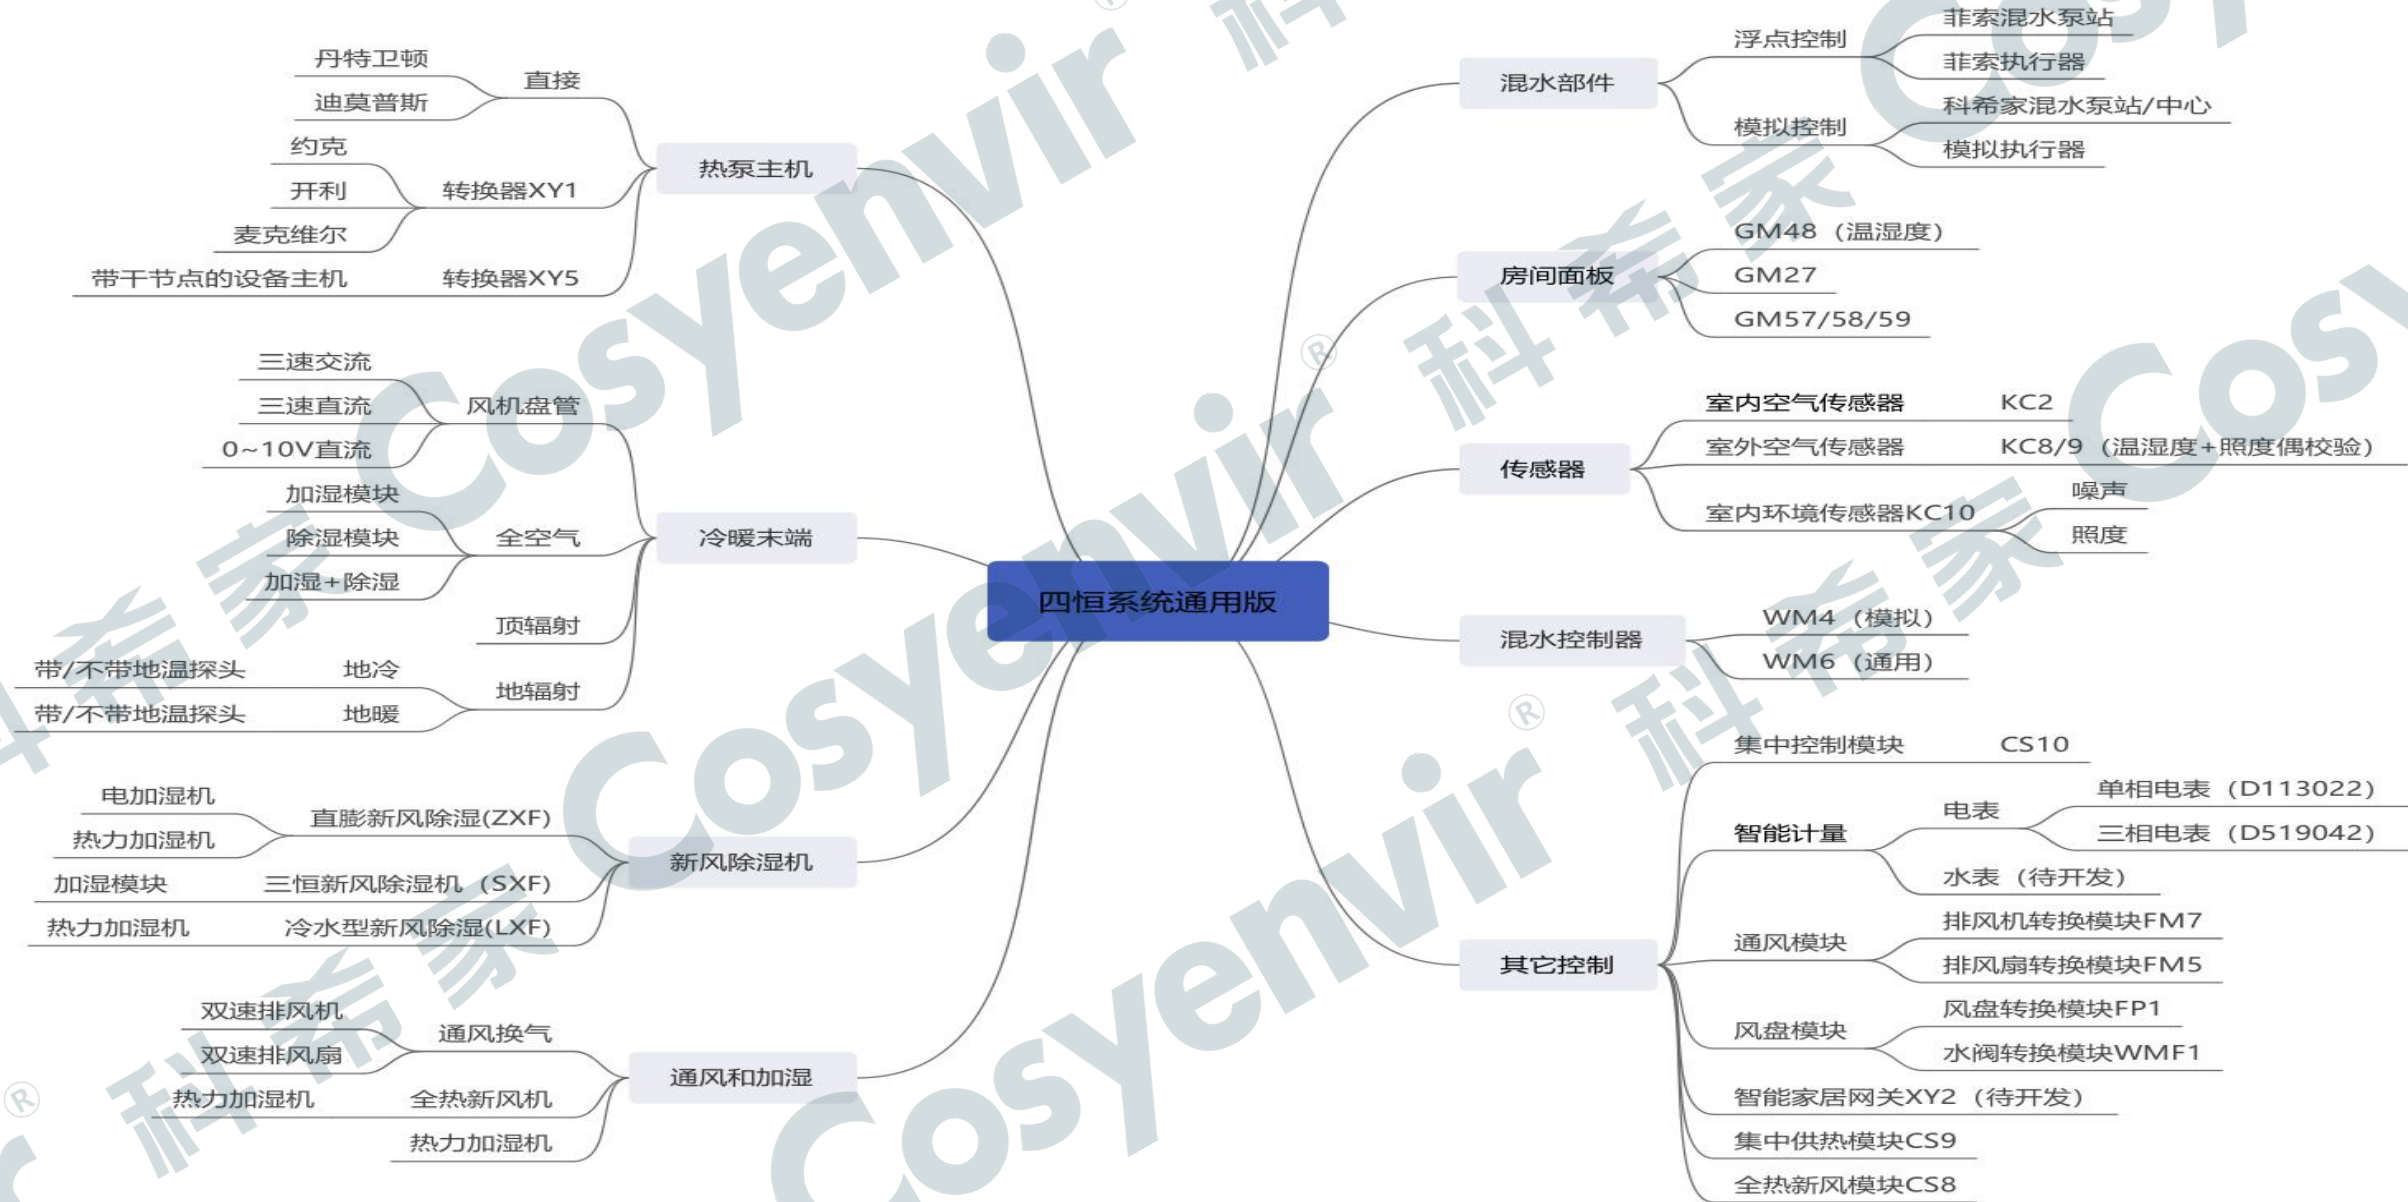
四恒系统通用版

热泵主机
直接
丹特卫顿
迪莫普斯
转换器XY1
约克
开利
麦克维尔
转换器XY5
带干节点的设备主机

冷暖末端
风机盘管
三速交流
三速直流
0~10V直流
全空气
加湿模块
除湿模块
加湿+除湿
顶辐射
地辐射
地冷
带/不带地温探头
地暖
带/不带地温探头

新风除湿机
直膨新风除湿(ZXF)
电加湿机
热力加湿机
三恒新风除湿机（SXF)
加湿模块
冷水型新风除湿(LXF)
热力加湿机

通风和加湿
通风换气
双速排风机
双速排风扇
全热新风机
热力加湿机
热力加湿机

混水部件
浮点控制
菲索混水泵站
菲索执行器
模拟控制
科希家混水泵站/中心
模拟执行器

房间面板
GM48（温湿度）
GM27
GM57/58/59

传感器
室内空气传感器 KC2
室外空气传感器 KC8/9（温湿度+照度偶校验）
室内环境传感器KC10
噪声
照度

混水控制器
WM4（模拟）
WM6（通用）

其它控制
集中控制模块 CS10
智能计量
电表
单相电表（D113022）
三相电表（D519042）
水表（待开发）
通风模块
排风机转换模块FM7
排风扇转换模块FM5
风盘模块
风盘转换模块FP1
水阀转换模块WMF1
智能家居网关XY2（待开发）
集中供热模块CS9
全热新风模块CS8

Cosyenvir 科希家 ®